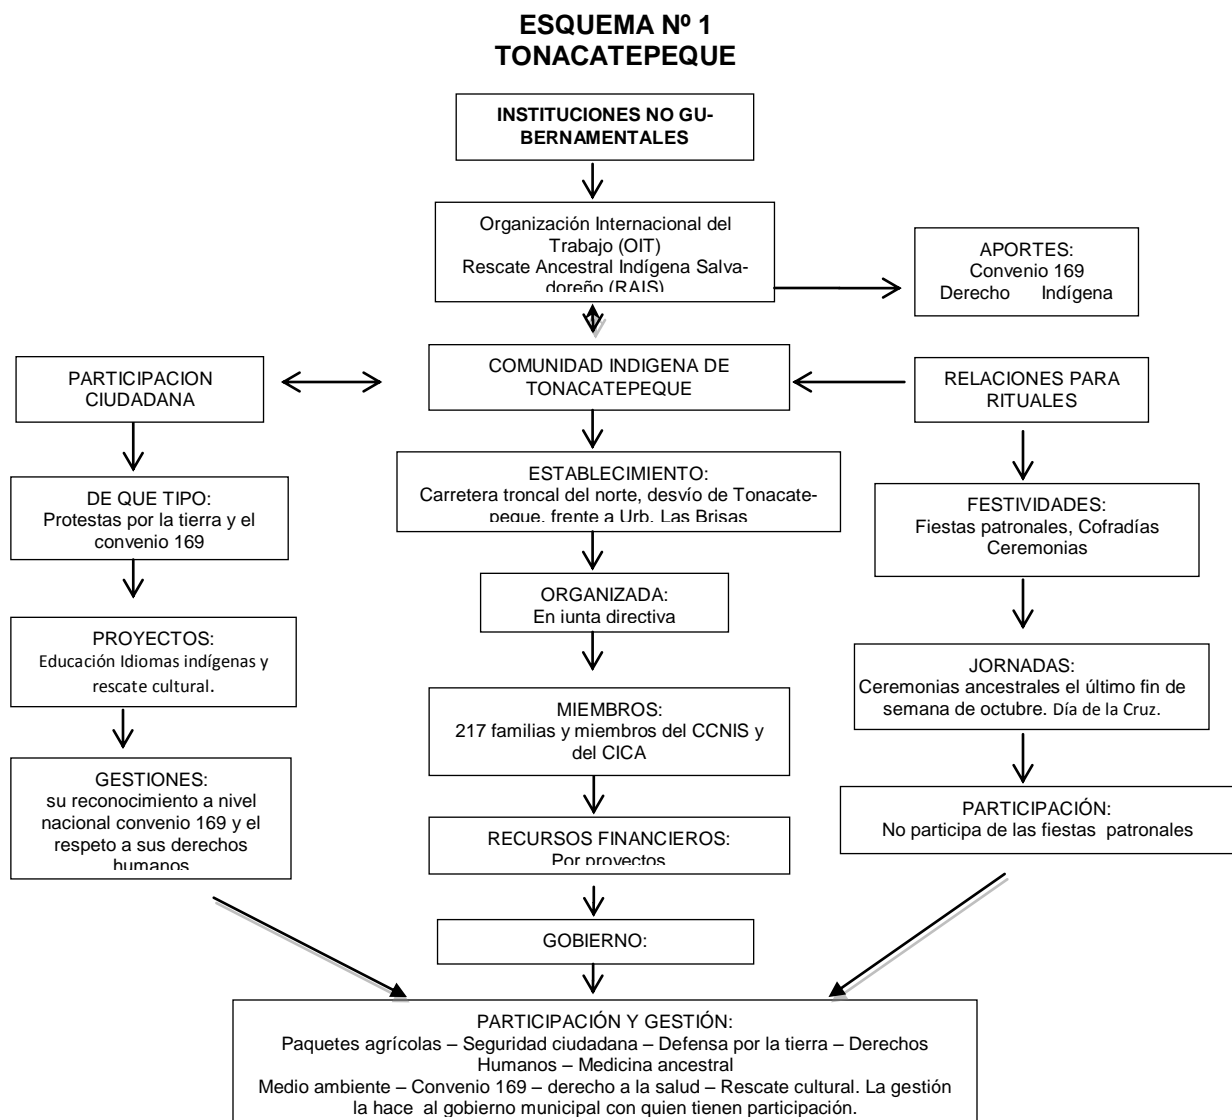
ESQUEMA Nº 1
TONACATEPEQUE

INSTITUCIONES NO GUBERNAMENTALES

Organización Internacional del Trabajo (OIT)
Rescate Ancestral Indígena Salvadoreño (RAIS)

APORTES:
Convenio 169
Derecho Indígena

PARTICIPACION CIUDADANA

COMUNIDAD INDIGENA DE TONACATEPEQUE

RELACIONES PARA RITUALES

DE QUE TIPO:
Protestas por la tierra y el convenio 169

PROYECTOS:
Educación Idiomas indígenas y rescate cultural.

GESTIONES:
su reconocimiento a nivel nacional convenio 169 y el respeto a sus derechos humanos

ESTABLECIMIENTO:
Carretera troncal del norte, desvío de Tonacatepeque, frente a Urb. Las Brisas

ORGANIZADA:
En junta directiva

MIEMBROS:
217 familias y miembros del CCNIS y del CICA

RECURSOS FINANCIEROS:
Por proyectos

GOBIERNO:

FESTIVIDADES:
Fiestas patronales, Cofradías Ceremonias

JORNADAS:
Ceremonias ancestrales el último fin de semana de octubre. Día de la Cruz.

PARTICIPACIÓN:
No participa de las fiestas patronales

PARTICIPACIÓN Y GESTIÓN:
Paquetes agrícolas – Seguridad ciudadana – Defensa por la tierra – Derechos Humanos – Medicina ancestral
Medio ambiente – Convenio 169 – derecho a la salud – Rescate cultural. La gestión la hace al gobierno municipal con quien tienen participación.